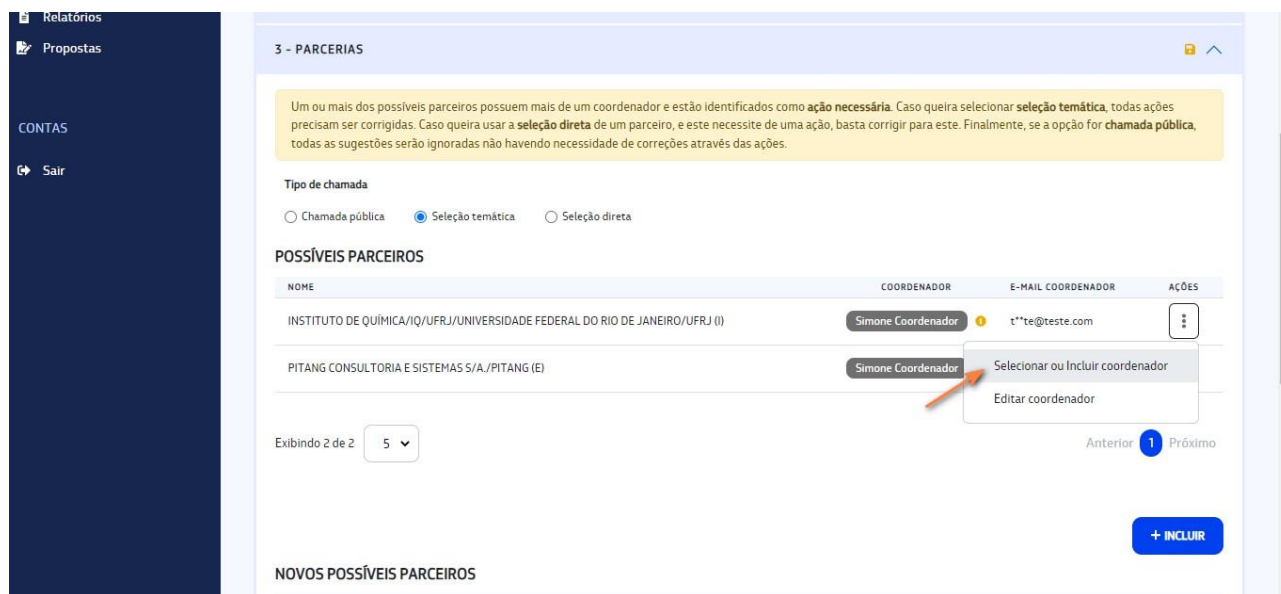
Relatórios
Propostas

CONTAS

Sair

3 - PARCERIAS

Um ou mais dos possíveis parceiros possuem mais de um coordenador e estão identificados como **ação necessária**. Caso queira selecionar **seleção temática**, todas ações precisam ser corrigidas. Caso queira usar a **seleção direta** de um parceiro, e este necessite de uma ação, basta corrigir para este. Finalmente, se a opção for **chamada pública**, todas as sugestões serão ignoradas não havendo necessidade de correções através das ações.

Tipo de chamada

Chamada pública   Seleção temática   Seleção direta

POSSÍVEIS PARCEIROS

| NOME | COORDENADOR | E-MAIL COORDENADOR | AÇÕES |
|---|---|---|---|
| INSTITUTO DE QUÍMICA/IQ/UFRJ/UNIVERSIDADE FEDERAL DO RIO DE JANEIRO/UFRJ (I) | Simone Coordenador | t**te@teste.com | ⋮ |
| PITANG CONSULTORIA E SISTEMAS S/A./PITANG (E) | Simone Coordenador | | |

Selecionar ou Incluir coordenador
Editar coordenador

Exibindo 2 de 2   5

Anterior 1 Próximo

+ INCLUIR

NOVOS POSSÍVEIS PARCEIROS